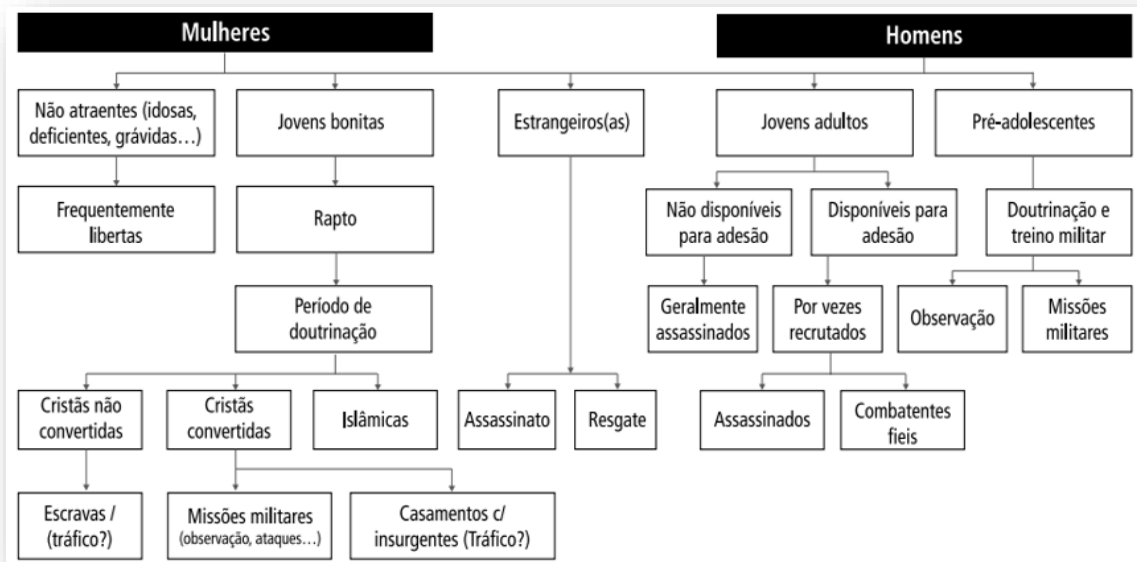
Mulheres

Homens

Não atraentes (idosas, deficientes, grávidas…)

Jovens bonitas

Estrangeiros(as)

Jovens adultos

Pré-adolescentes

Frequentemente libertas

Rapto

Não disponíveis para adesão

Disponíveis para adesão

Doutrinação e treino militar

Período de doutrinação

Geralmente assassinados

Por vezes recrutados

Observação

Missões militares

Cristãs não convertidas

Cristãs convertidas

Islâmicas

Assassinato

Resgate

Assassinados

Combatentes fieis

Escravas / (tráfico?)

Missões militares (observação, ataques…)

Casamentos c/ insurgentes (Tráfico?)